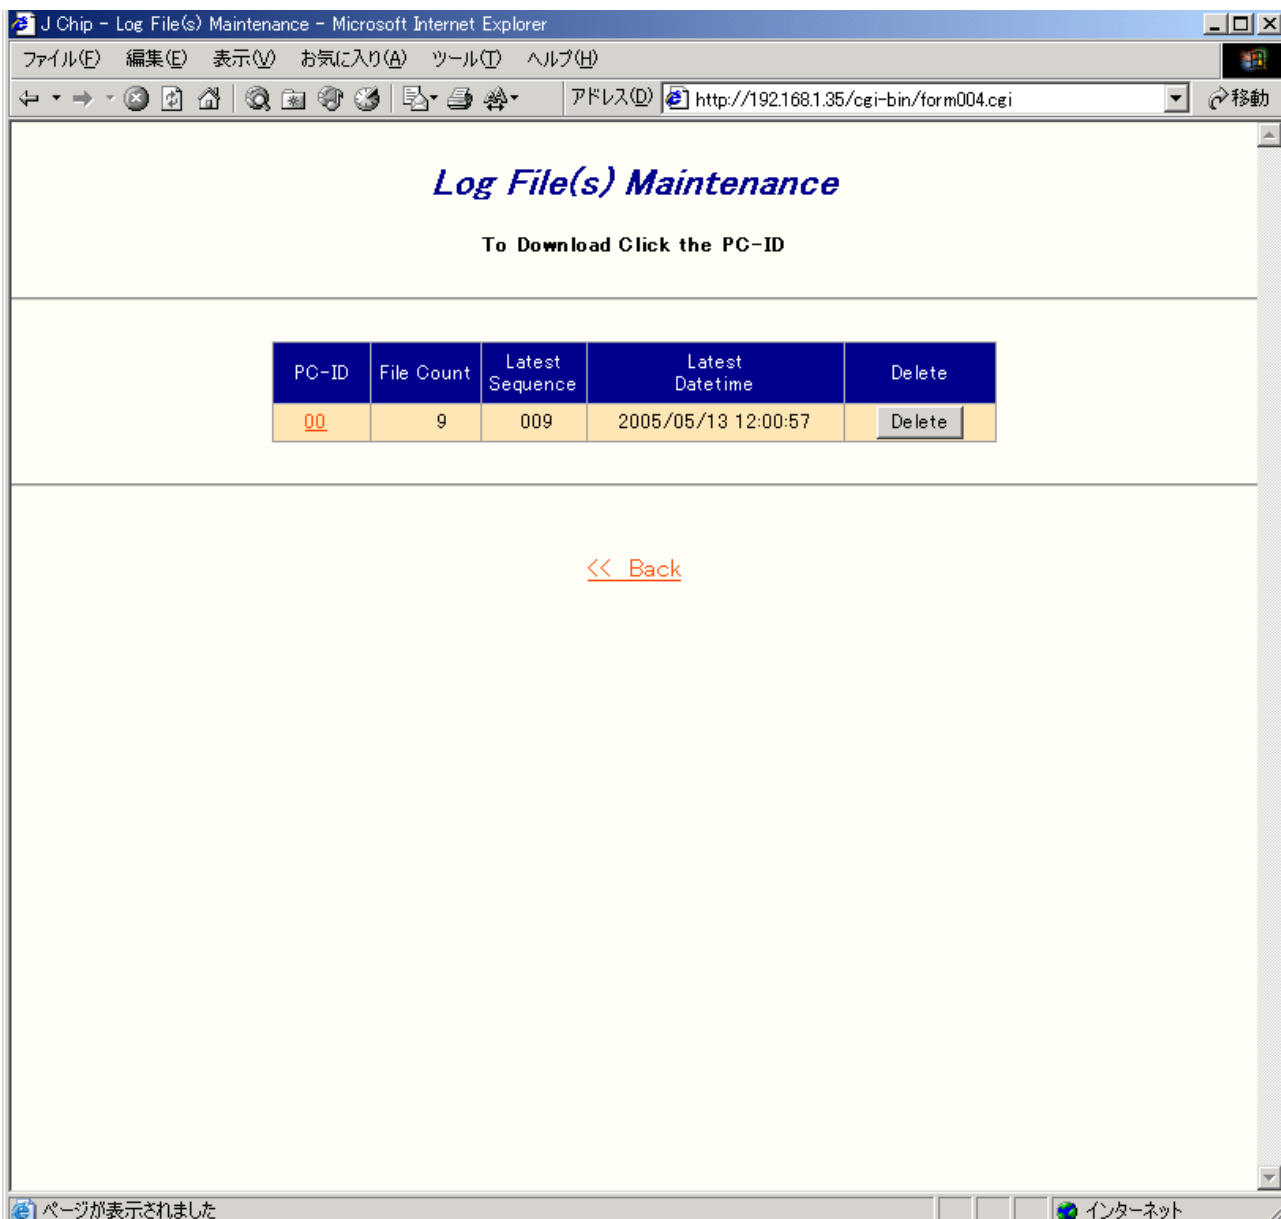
J Chip - Log File(s) Maintenance - Microsoft Internet Explorer

ファイル(F) 編集(E) 表示(V) お気に入り(A) ツール(T) ヘルプ(H)

アドレス(D) http://192.168.1.35/cgi-bin/form004.cgi 移動

Log File(s) Maintenance

To Download Click the PC-ID

| PC-ID | File Count | Latest Sequence | Latest Datetime | Delete |
|---|---|---|---|---|
| 00 | 9 | 009 | 2005/05/13 12:00:57 | Delete |

<< Back

ページが表示されました

インターネット